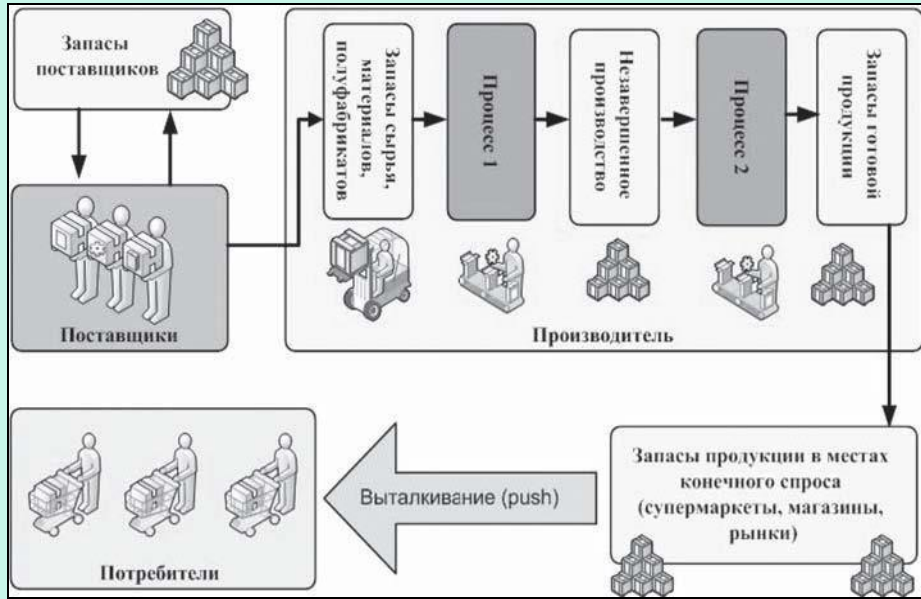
Запасы поставщиков

Поставщики

Запасы сырья, материалов, полуфабрикатов

Процесс 1

Незавершенное производство

Процесс 2

Запасы готовой продукции

Производитель

Запасы продукции в местах конечного спроса (супермаркеты, магазины, рынки)

Выталкивание (push)

Потребители